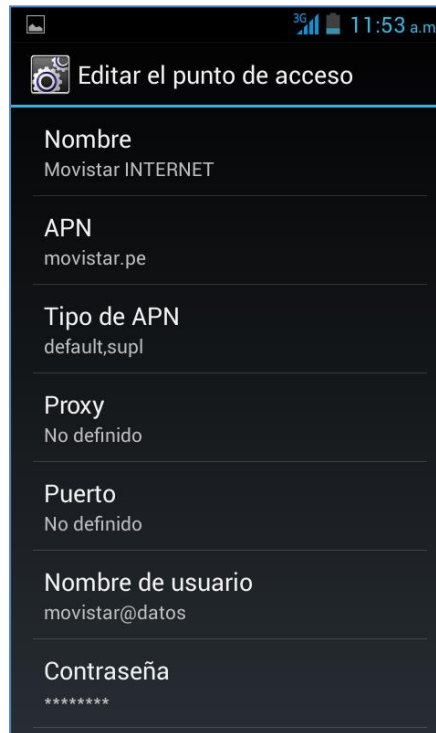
3G 11:53 a.m

Editar el punto de acceso

Nombre
Movistar INTERNET

APN
movistar.pe

Tipo de APN
default,supl

Proxy
No definido

Puerto
No definido

Nombre de usuario
movistar@datos

Contraseña
********